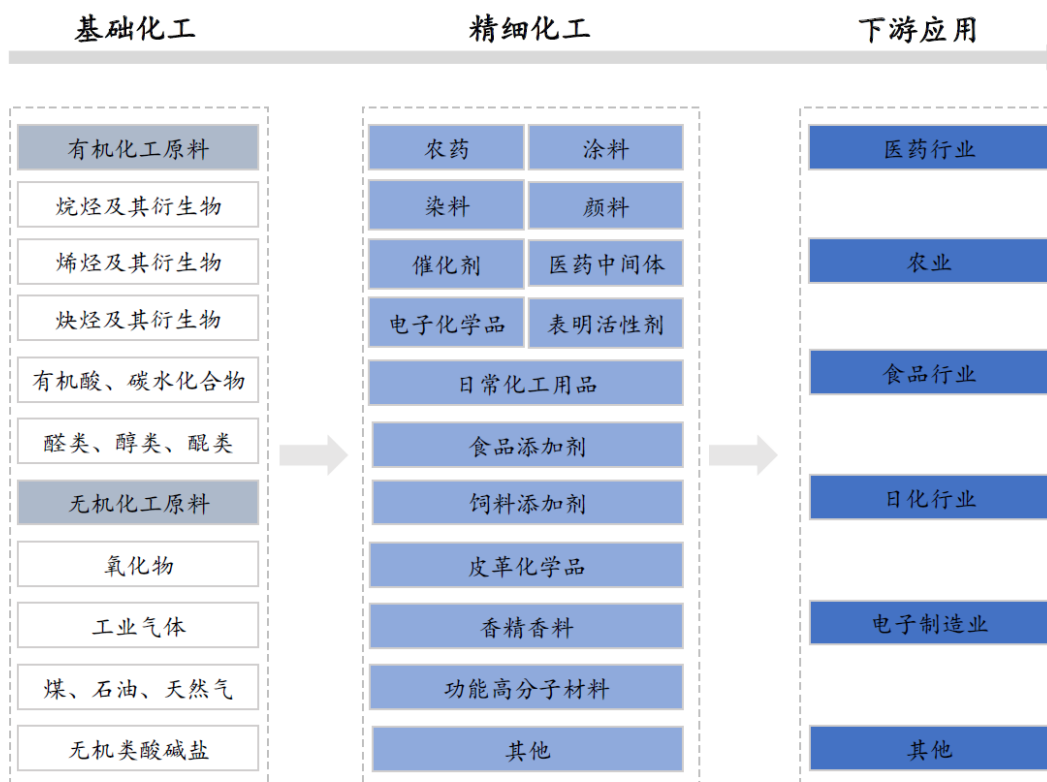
基础化工

有机化工原料
烷烃及其衍生物
烯烃及其衍生物
炔烃及其衍生物
有机酸、碳水化合物
醛类、醇类、酮类
无机化工原料
氧化物
工业气体
煤、石油、天然气
无机类酸碱盐

精细化工

农药
涂料
染料
颜料
催化剂
医药中间体
电子化学品
表明活性剂
日常化工用品
食品添加剂
饲料添加剂
皮革化学品
香精香料
功能高分子材料
其他

下游应用

医药行业
农业
食品行业
日化行业
电子制造业
其他